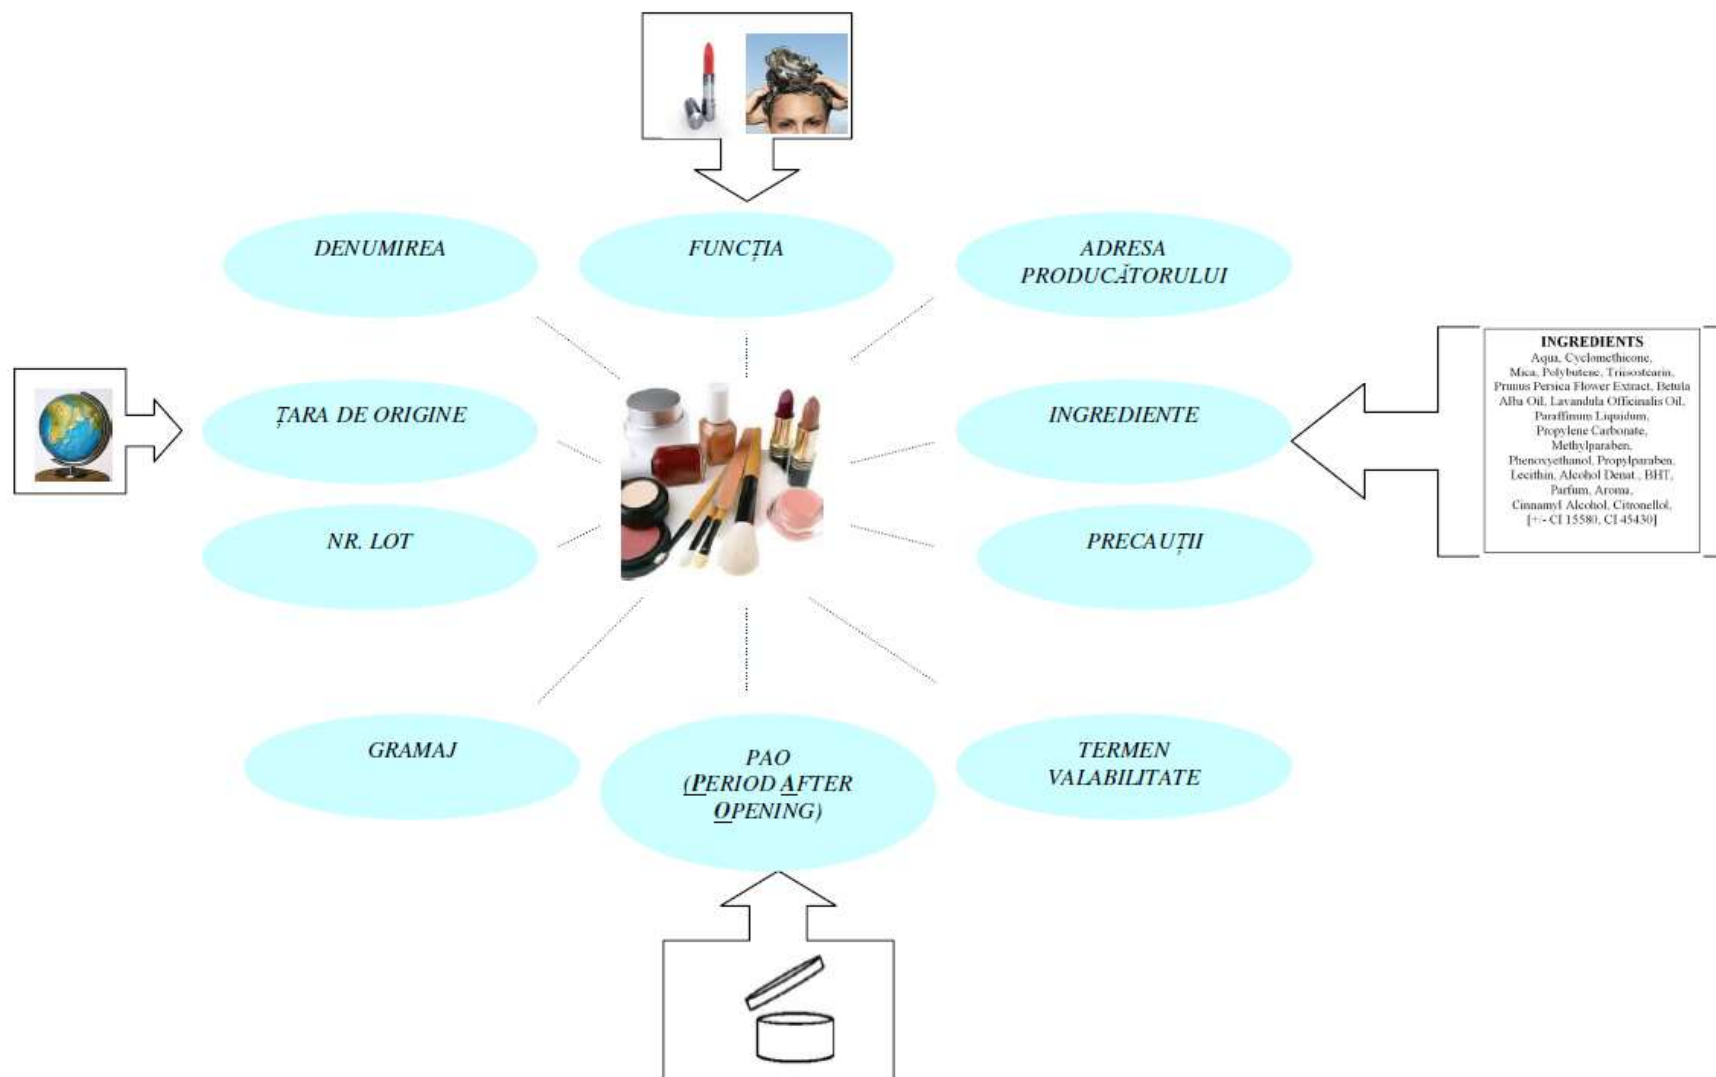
DENUMIREA

FUNCȚIA

ADRESA PRODUCĂTORULUI

ȚARA DE ORIGINE

INGREDIENTE

INGREDIENTS
Aqua, Cyclomethicone, Mica, Polybutene, Triisostearin, Prunus Persica Flower Extract, Betula Alba Oil, Lavandula Officinalis Oil, Paraffinum Liquidum, Propylene Carbonate, Methylparaben, Phenoxyethanol, Propylparaben, Lecithin, Alcohol Denat., BHT, Parfum, Aroma, Cinnamyl Alcohol, Citronellol, [+/- CI 15580, CI 45430]

NR. LOT

PRECAUȚII

GRAMAJ

PAO (PERIOD AFTER OPENING)

TERMEN VALABILITATE